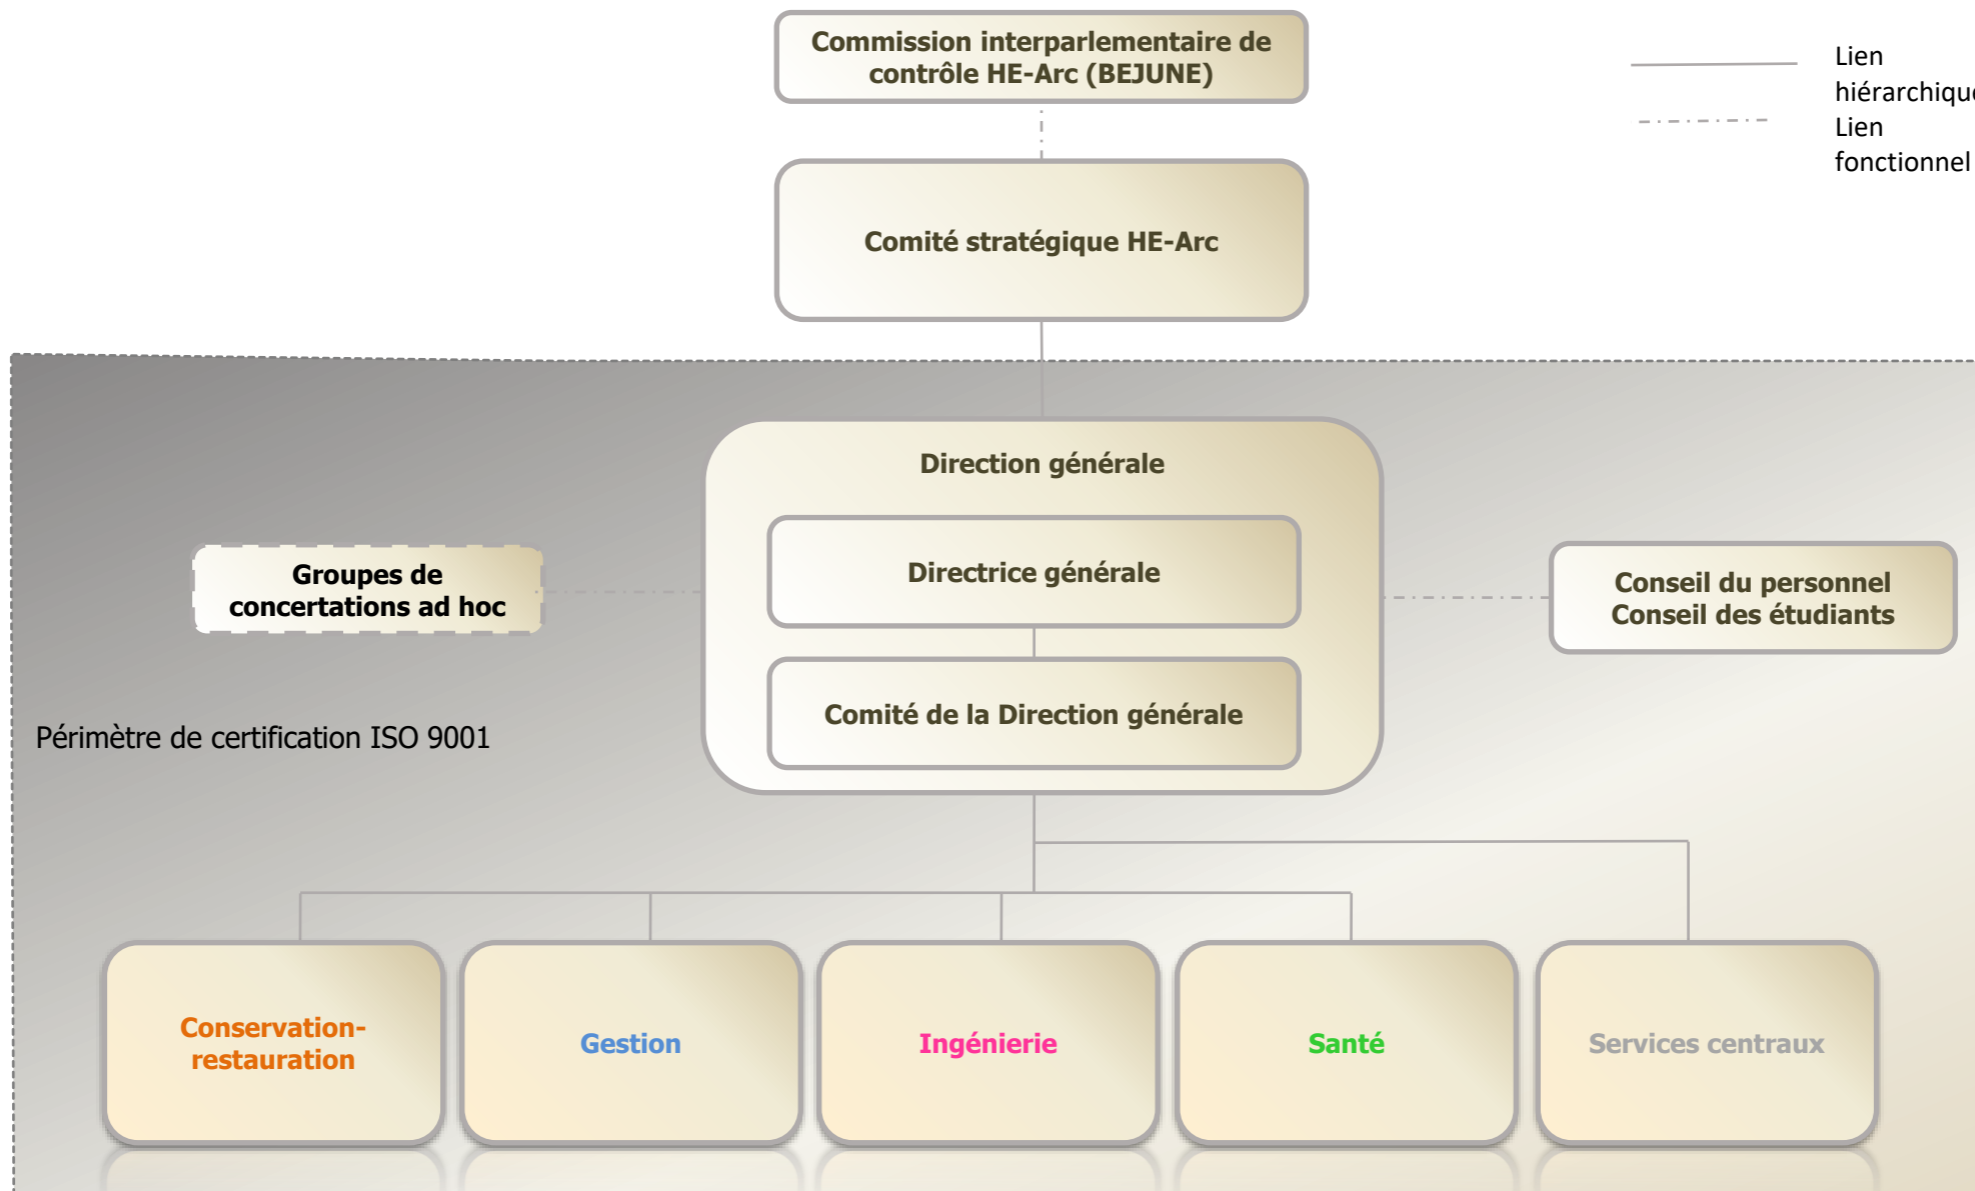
Commission interparlementaire de contrôle HE-Arc (BEJUNE)

Lien hiérarchiqu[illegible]

Lien fonctionnel

Comité stratégique HE-Arc

Direction générale

Directrice générale

Comité de la Direction générale

Groupes de concertations ad hoc

Conseil du personnel
Conseil des étudiants

Périmètre de certification ISO 9001

Conservation-restauration

Gestion

Ingénierie

Santé

Services centraux